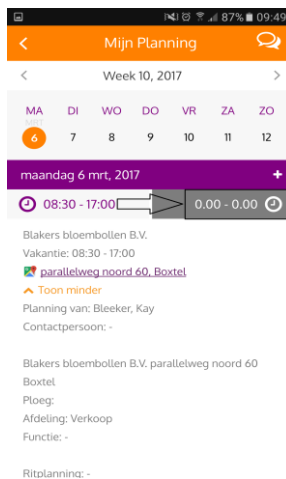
87% 09:49

Mijn Planning

Week 10, 2017

MA
MRT
6

DI
7

WO
8

DO
9

VR
10

ZA
11

ZO
12

maandag 6 mrt, 2017

+

08:30 - 17:00

0.00 - 0.00

Blakers bloembollen B.V.
Vakantie: 08:30 - 17:00
parallelweg noord 60, Boxtel
Toon minder
Planning van: Bleeker, Kay
Contactpersoon: -

Blakers bloembollen B.V. parallelweg noord 60
Boxtel
Ploeg:
Afdeling: Verkoop
Functie: -

Ritplanning: -